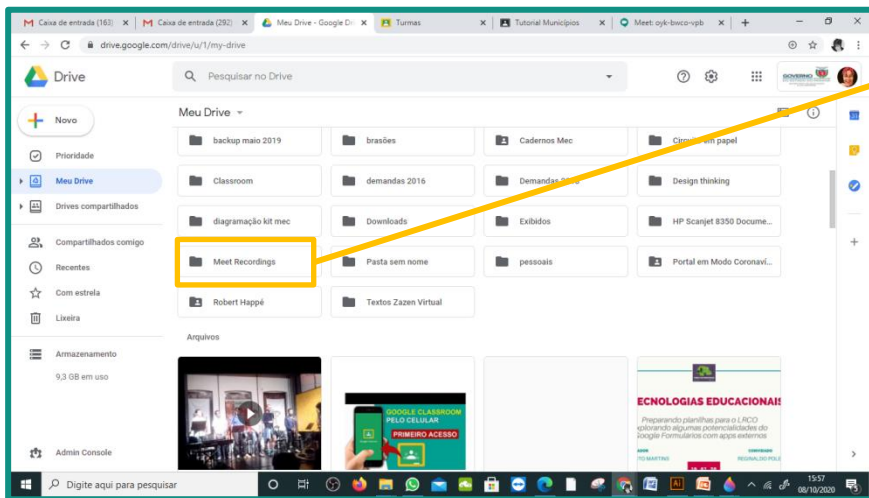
Caixa de entrada (163) | Caixa de entrada (292) | Meu Drive - Google Dri | Turmas | Tutorial Municípios | Meet: oyk-bwco-vpb | +

drive.google.com/drive/u/1/my-drive

Drive

Pesquisar no Drive

GOVERNO

Novo

Prioridade

Meu Drive

Drives compartilhados

Compartilhados comigo

Recentes

Com estrela

Lixeira

Armazenamento

9,3 GB em uso

Admin Console

Meu Drive

backup maio 2019 | brasões | Cadernos Mec | Cir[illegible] em papel

Classroom | demandas 2016 | Demandas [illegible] | Design thinking

diagramação kit mec | Downloads | Exibidos | HP Scanjet 8350 Docume...

Meet Recordings | Pasta sem nome | pessoais | Portal em Modo Coronaví...

Robert Happé | Textos Zazen Virtual

Arquivos

GOOGLE CLASSROOM PELO CELULAR

PRIMEIRO ACESSO

ECNOLOGIAS EDUCACIONAIS

Preparando planilhas para o LRCO explorando algumas potencialidades do Google Formulários com apps externos

REGINALDO POL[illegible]

Digite aqui para pesquisar

15:57

08/10/2020